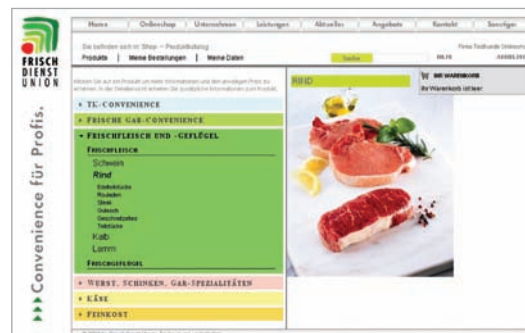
FRISCH DIENST UNION

Convenience für Profis.

Home | Onlineshop | Unternehmen | Leistungen | Aktuelles | Angebote | Kontakt | Sonstiges

Sie befinden sich im: Shop » Produktkatalog

Produkte | Meine Bestellungen | Meine Daten

Suche

Firma Testkunde Universt

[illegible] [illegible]

Klicken Sie auf ein Produkt um mehr Informationen und den aktuellen Preis zu erhalten. In der Detailansicht erhalten Sie zusätzliche Informationen zum Produkt.

▸ TK-CONVENIENCE

▸ FRISCHE GAR-CONVENIENCE

▾ FRISCHFLEISCH UND -GEFLÜGEL

FRISCHFLEISCH

Schwein

Rind

Einlieferbücke

Rouladen

Steak

Ochsen

Geschnetzeltes

Teilstücke

Kalb

Lamm

FRISCHGEFLÜGEL

▸ WURST, SCHINKEN, GAR-SPEZIALITÄTEN

▸ KÄSE

▸ FEINKOST

RIND

IHR WARENKORB

Ihr Warenkorb ist leer